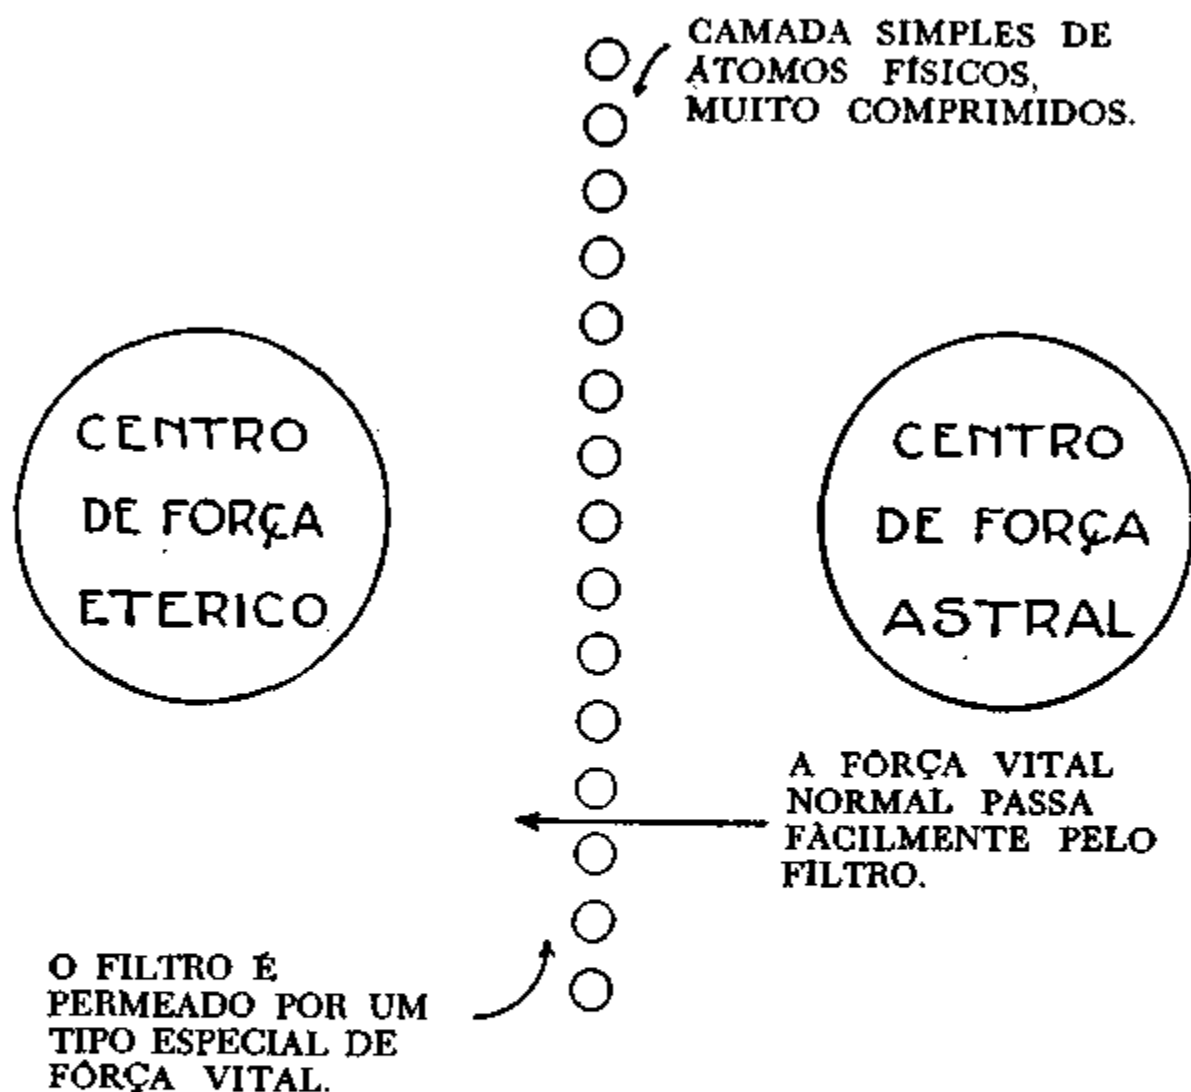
CAMADA SIMPLES DE ÁTOMOS FÍSICOS, MUITO COMPRIMIDOS.

CENTRO DE FORÇA ETERICO

CENTRO DE FORÇA ASTRAL

A FÔRÇA VITAL NORMAL PASSA FÀCILMENTE PELO FILTRO.

O FILTRO É PERMEADO POR UM TIPO ESPECIAL DE FÔRÇA VITAL.